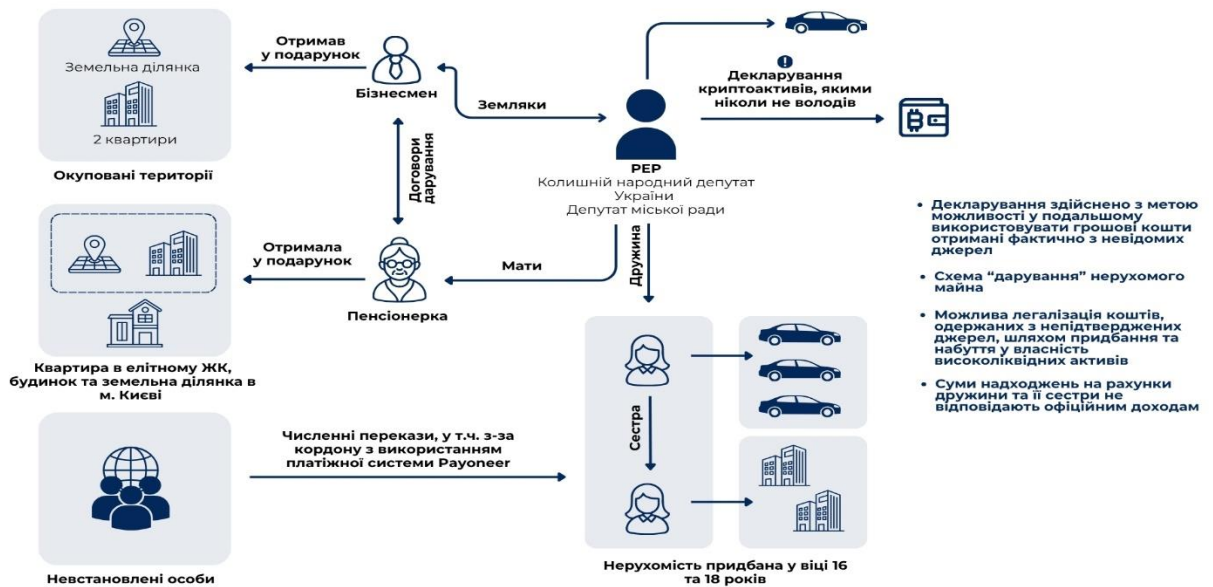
Земельна ділянка

2 квартири

Окуповані території

Отримав у подарунок

Бізнесмен

Земляки

Договори дарування

PEP
Колишній народний депутат України
Депутат міської ради

!
Декларування криптоактивів, якими ніколи не володів

Квартира в елітному ЖК, будинок та земельна ділянка в м. Києві

Отримала у подарунок

Пенсіонерка

Мати

Дружина

Сестра

Невстановлені особи

Численні перекази, у т.ч. з-за кордону з використанням платіжної системи Payoneer

Нерухомість придбана у віці 16 та 18 років

• Декларування здійснено з метою можливості у подальшому використовувати грошові кошти отримані фактично з невідомих джерел

• Схема "дарування" нерухомого майна

• Можлива легалізація коштів, одержаних з непідтверджених джерел, шляхом придбання та набуття у власність високоліквідних активів

• Суми надходжень на рахунки дружини та її сестри не відповідають офіційним доходам